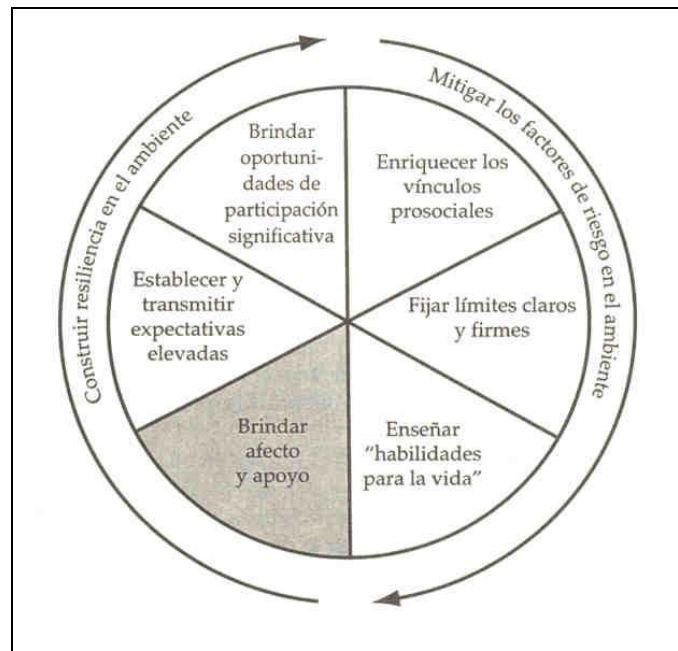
Mitigar los factores de riesgo en el ambiente

Construir resiliencia en el ambiente

Brindar oportunidades de participación significativa

Enriquecer los vínculos prosociales

Establecer y transmitir expectativas elevadas

Fijar límites claros y firmes

Brindar afecto y apoyo

Enseñar "habilidades para la vida"